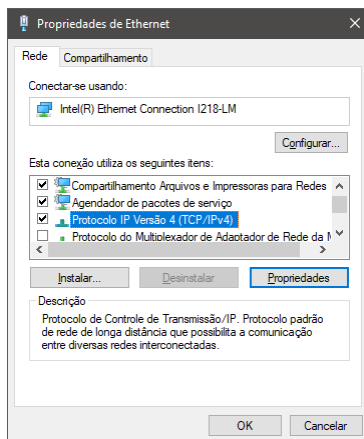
Propriedades de Ethernet

Rede
Compartilhamento

Conectar-se usando:

Intel(R) Ethernet Connection I218-LM

Configurar...

Esta conexão utiliza os seguintes itens:

Compartilhamento Arquivos e Impressoras para Redes
Agendador de pacotes de serviço
Protocolo IP Versão 4 (TCP/IPv4)
Protocolo do Multiplexador de Adaptador de Rede da M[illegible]

Instalar...
Desinstalar
Propriedades

Descrição
Protocolo de Controle de Transmissão/IP. Protocolo padrão de rede de longa distância que possibilita a comunicação entre diversas redes interconectadas.

OK
Cancelar